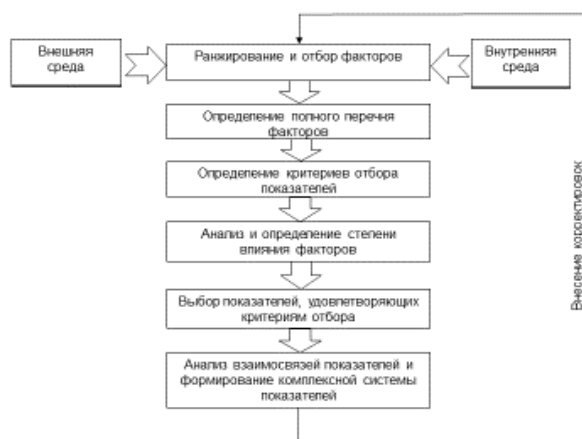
Внешняя среда

Ранжирование и отбор факторов

Внутренняя среда

Определение полного перечня факторов

Определение критериев отбора показателей

Анализ и определение степени влияния факторов

Выбор показателей, удовлетворяющих критериям отбора

Анализ взаимосвязей показателей и формирование комплексной системы показателей

Внесение корректировок